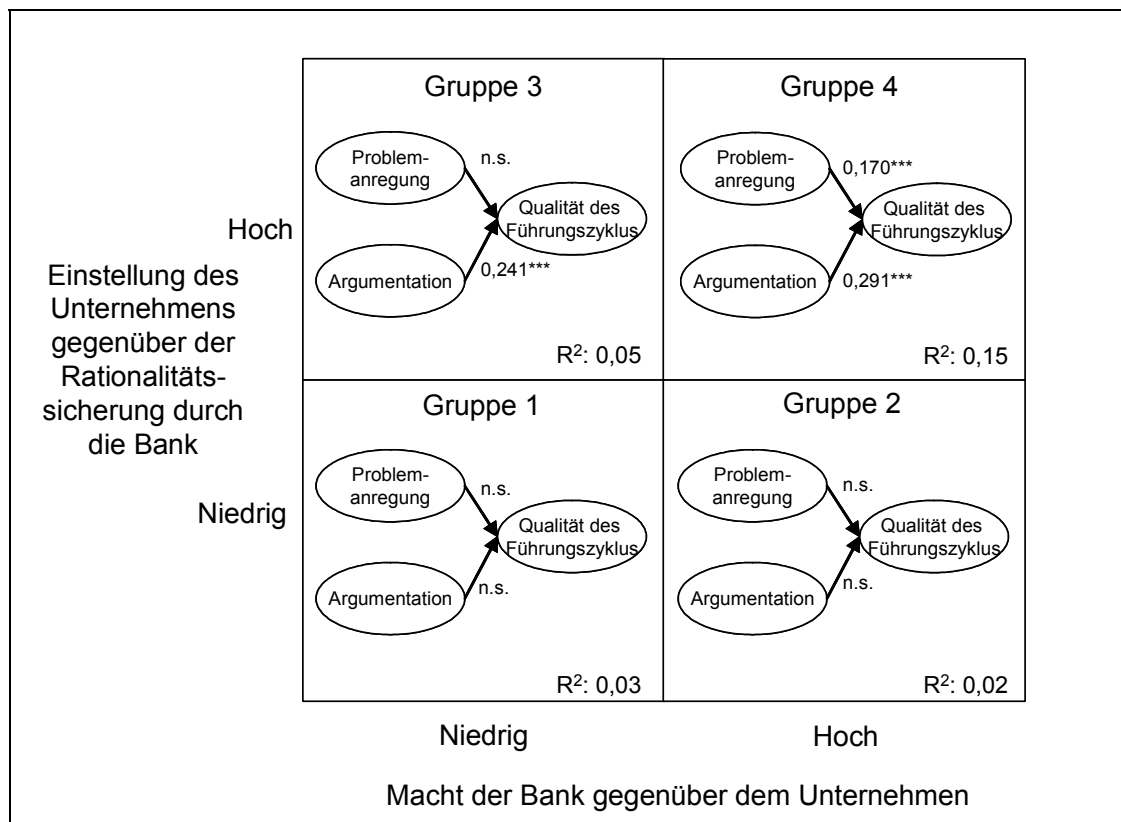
Gruppe 3

Problemanregung

n.s.

Qualität des Führungszyklus

Argumentation

0,241***

R$^2$: 0,05

Gruppe 4

Problemanregung

0,170***

Qualität des Führungszyklus

Argumentation

0,291***

R$^2$: 0,15

Hoch

Einstellung des Unternehmens gegenüber der Rationalitätssicherung durch die Bank

Niedrig

Gruppe 1

Problemanregung

n.s.

Qualität des Führungszyklus

Argumentation

n.s.

R$^2$: 0,03

Gruppe 2

Problemanregung

n.s.

Qualität des Führungszyklus

Argumentation

n.s.

R$^2$: 0,02

Niedrig

Hoch

Macht der Bank gegenüber dem Unternehmen